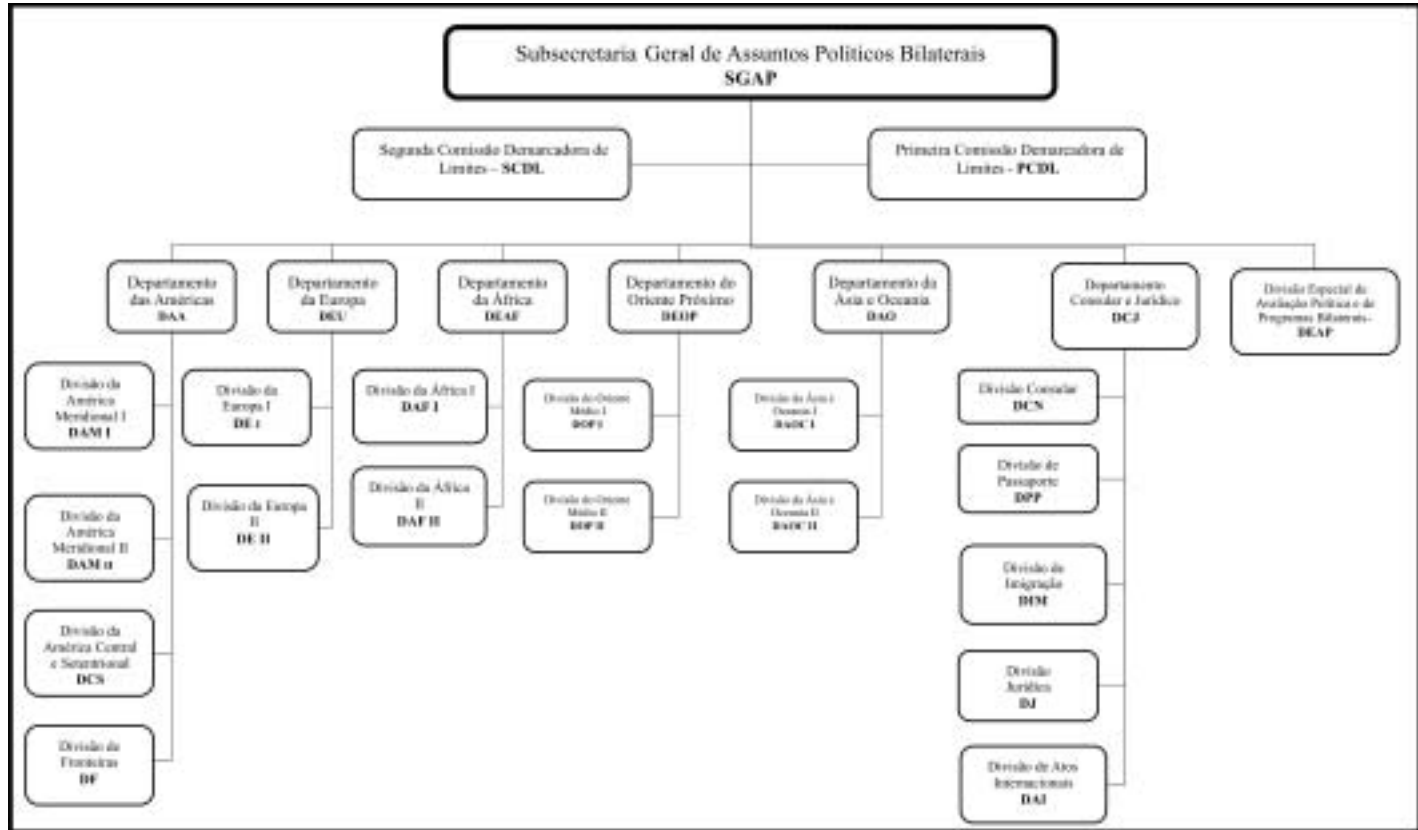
Subsecretaria Geral de Assuntos Políticos Bilaterais
SGAP

Segunda Comissão Demarcadora de Limites – SCDL

Primeira Comissão Demarcadora de Limites - PCDL

Departamento das Américas
DAA

Departamento da Europa
DEU

Departamento da África
DEAF

Departamento do Oriente Próximo
DEOP

Departamento da Ásia e Oceania
DAO

Departamento Consular e Jurídico
DCJ

Divisão Especial de Avaliação Política e de Programas Bilaterais
DEAP

Divisão da América Meridional I
DAM I

Divisão da Europa I
DE I

Divisão da África I
DAF I

Divisão do Oriente Médio I
DOP I

Divisão da Ásia e Oceania I
DAOC I

Divisão Consular
DCN

Divisão da Europa II
DE II

Divisão da África II
DAF II

Divisão do Oriente Médio II
DOP II

Divisão da Ásia e Oceania II
DAOC II

Divisão de Passaporte
DPP

Divisão da América Meridional II
DAM II

Divisão de Imigração
DIM

Divisão da América Central e Setentrional
DCS

Divisão Jurídica
DJ

Divisão de Fronteiras
DF

Divisão de Atos Internacionais
DAI